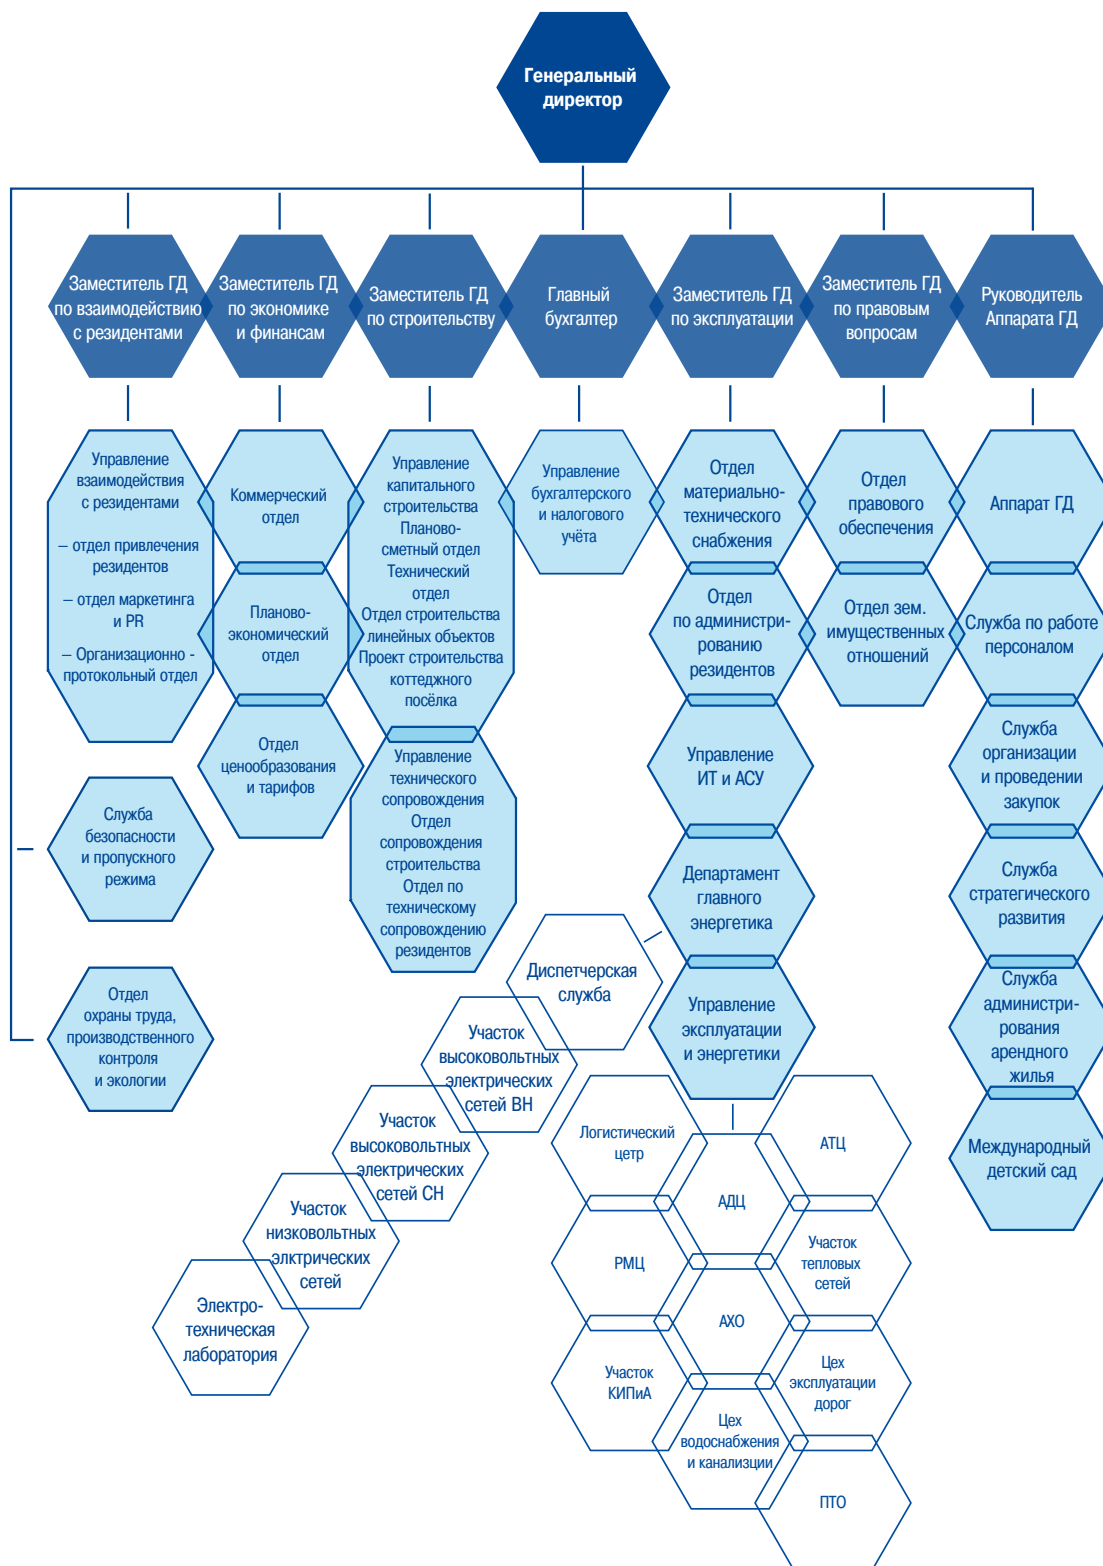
Генеральный директор

Заместитель ГД по взаимодействию с резидентами

Заместитель ГД по экономике и финансам

Заместитель ГД по строительству

Главный бухгалтер

Заместитель ГД по эксплуатации

Заместитель ГД по правовым вопросам

Руководитель Аппарата ГД

Управление взаимодействия с резидентами
– отдел привлечения резидентов
– отдел маркетинга и PR
– Организационно - протокольный отдел

Служба безопасности и пропускного режима

Отдел охраны труда, производственного контроля и экологии

Коммерческий отдел

Планово-экономический отдел

Отдел ценообразования и тарифов

Управление капитального строительства
Планово-сметный отдел
Технический отдел
Отдел строительства линейных объектов
Проект строительства коттеджного посёлка

Управление технического сопровождения
Отдел сопровождения строительства
Отдел по техническому сопровождению резидентов

Управление бухгалтерского и налогового учёта

Отдел материально-технического снабжения

Отдел по администрированию резидентов

Управление ИТ и АСУ

Департамент главного энергетика

Управление эксплуатации и энергетики

Диспетчерская служба

Участок высоковольтных электрических сетей ВН

Участок высоковольтных электрических сетей СН

Участок низковольтных элктрических сетей

Электро-техническая лаборатория

Логистический цетр

АТЦ

АДЦ

РМЦ

Участок тепловых сетей

АХО

Участок КИПиА

Цех эксплуатации дорог

Цех водоснабжения и канализации

ПТО

Отдел правового обеспечения

Отдел зем. имущественных отношений

Аппарат ГД

Служба по работе персоналом

Служба организации и проведении закупок

Служба стратегического развития

Служба администрирования арендного жилья

Международный детский сад